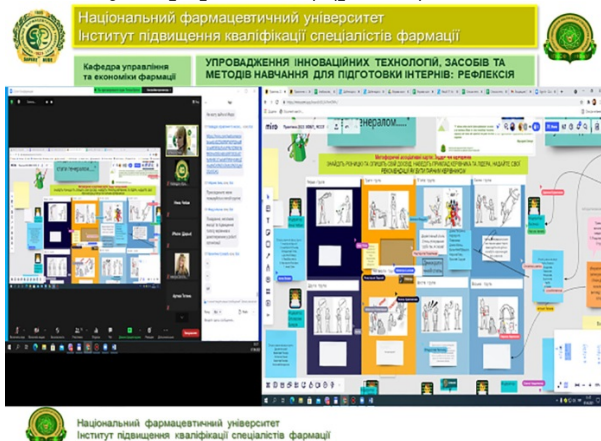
Національний фармацевтичний університет
Інститут підвищення кваліфікації спеціалістів фармації

Кафедра управління та економіки фармації

УПРОВАДЖЕННЯ ІННОВАЦІЙНИХ ТЕХНОЛОГІЙ, ЗАСОБІВ ТА МЕТОДІВ НАВЧАННЯ ДЛЯ ПІДГОТОВКИ ІНТЕРНІВ: РЕФЛЕКСІЯ

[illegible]

Національний фармацевтичний університет
Інститут підвищення кваліфікації спеціалістів фармації